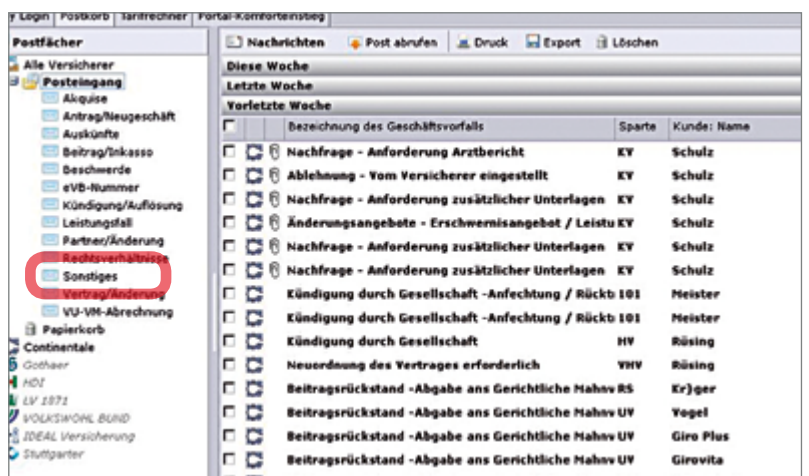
y Login | Postkorb | Tarifrechner | Portal-Komforteinstieg

Postfächer
Alle Versicherer
Posteingang
Akquise
Antrag/Neugeschäft
Auskünfte
Beitrag/Inkasso
Beschwerde
eVB-Nummer
Kündigung/Auflösung
Leistungsfall
Partner/Änderung
Rechtsverhältnisse
Sonstiges
Vertrag/Änderung
VU-VM-Abrechnung
Papierkorb
Continentale
Gothaer
HDI
LV 1871
VOLKSWOHL BUND
IDEAL Versicherung
Stuttgarter

Nachrichten | Post abrufen | Druck | Export | Löschen

Diese Woche
Letzte Woche
Vorletzte Woche

| | | | Bezeichnung des Geschäftsvorfalls | Sparte | Kunde: Name |
|---|---|---|---|---|---|
| | | | Nachfrage - Anforderung Arztbericht | KV | Schulz |
| | | | Ablehnung - Vom Versicherer eingestellt | KV | Schulz |
| | | | Nachfrage - Anforderung zusätzlicher Unterlagen | KV | Schulz |
| | | | Änderungsangebote - Erschwernisangebot / Leistu | KV | Schulz |
| | | | Nachfrage - Anforderung zusätzlicher Unterlagen | KV | Schulz |
| | | | Nachfrage - Anforderung zusätzlicher Unterlagen | KV | Schulz |
| | | | Kündigung durch Gesellschaft -Anfechtung / Rückt | 101 | Meister |
| | | | Kündigung durch Gesellschaft -Anfechtung / Rückt | 101 | Meister |
| | | | Kündigung durch Gesellschaft | HV | Rüsing |
| | | | Neuordnung des Vertrages erforderlich | VHV | Rüsing |
| | | | Beitragsrückstand -Abgabe ans Gerichtliche Mahnv | RS | Kr)ger |
| | | | Beitragsrückstand -Abgabe ans Gerichtliche Mahnv | UV | Vogel |
| | | | Beitragsrückstand -Abgabe ans Gerichtliche Mahnv | UV | Giro Plus |
| | | | Beitragsrückstand -Abgabe ans Gerichtliche Mahnv | UV | Girovita |